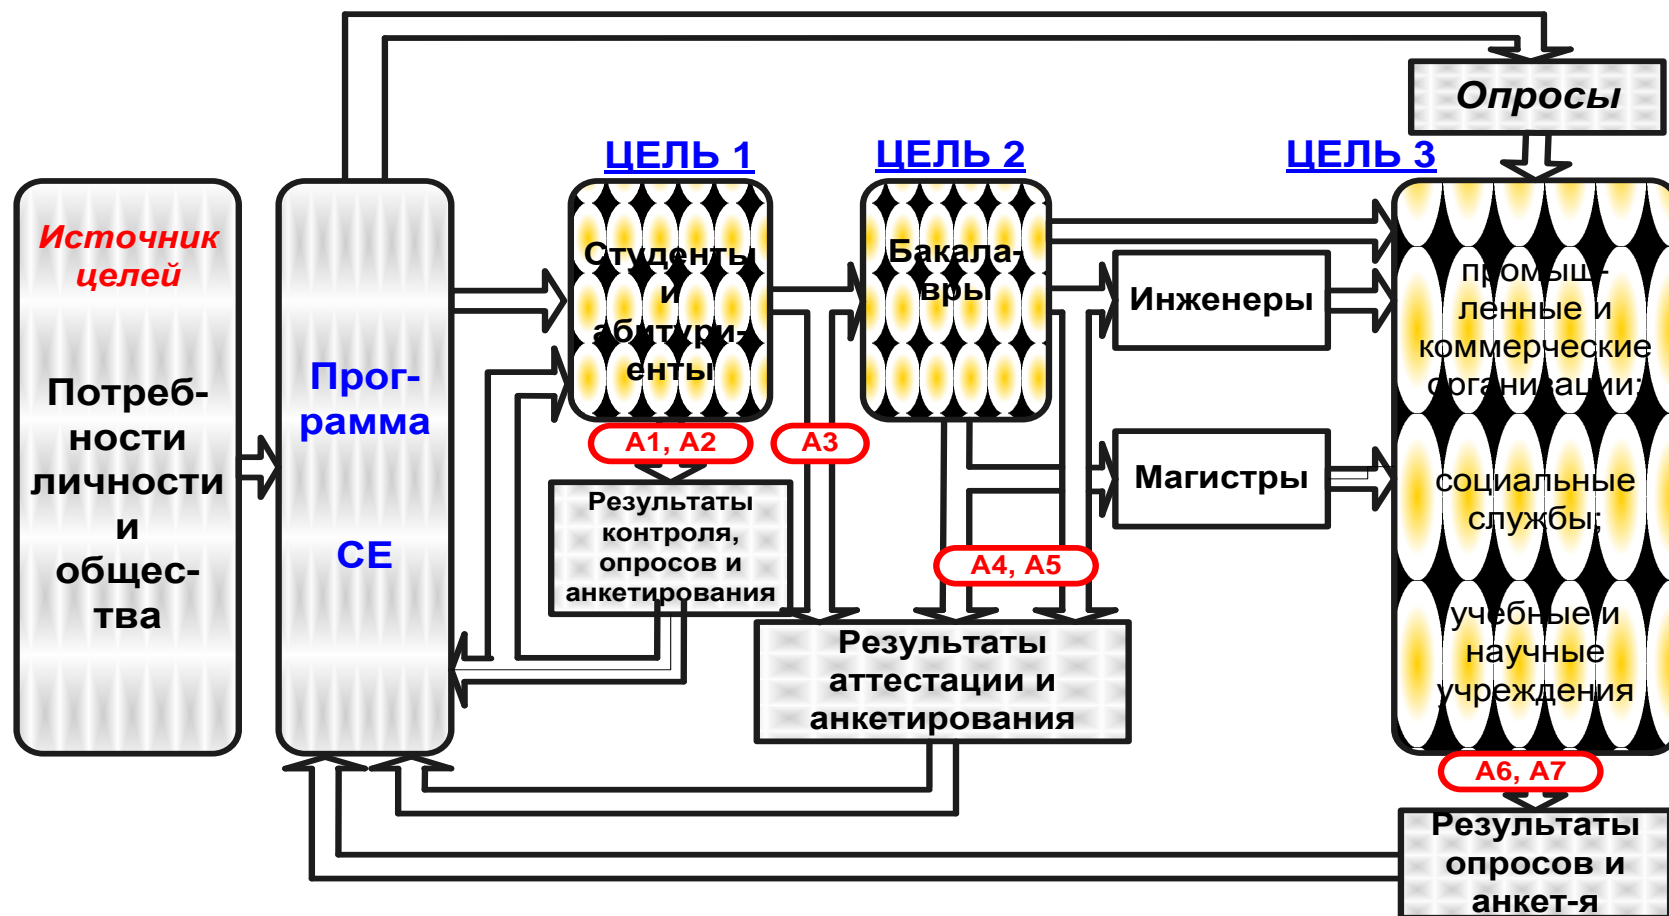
Опросы

ЦЕЛЬ 1

ЦЕЛЬ 2

ЦЕЛЬ 3

Источник целей

Потребности личности и общества

Программа

СЕ

Студенты и абитуриенты

Бакалавры

Инженеры

Магистры

промышленные и коммерческие организации;

социальные службы;

учебные и научные учреждения

А1, А2

А3

Результаты контроля, опросов и анкетирования

А4, А5

Результаты аттестации и анкетирования

А6, А7

Результаты опросов и анкет-я